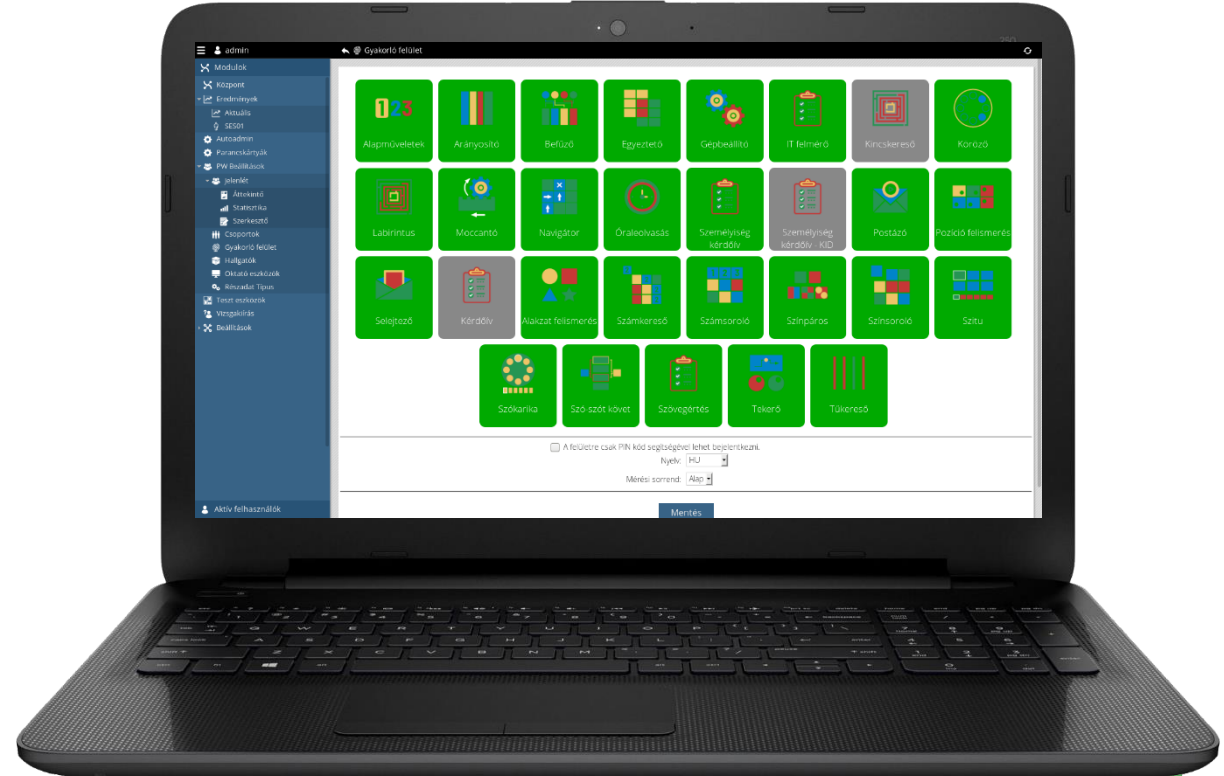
admin

Gyakorló felület

Modulok
Központ
Eredmények
Aktuális
SES01
Autoadmin
Parancskártyák
PW Beállítások
Jelenlét
Áttekintő
Statisztika
Szerkesztő
Csoportok
Gyakorló felület
Hallgatók
Oktató eszközök
Részadat Típus
Teszt eszközök
Vizsgakiírás
Beállítások

Aktív felhasználók

Alapműveletek
Arányosító
Befűző
Egyeztető
Gépbeállító
IT felmérő
Kincskereső
Korzó
Labirintus
Moccantó
Navigátor
Óraleolvasás
Személyiség kérdőív
Személyiség kérdőív - KID
Postázó
Pozíció felismerés
Selejtező
Kérdőív
Alakzat felismerés
Számkereső
Számsoroló
Színpáros
Színsoroló
Szitu
Szókanka
Szó-szót követ
Szövegértés
Tekerő
Tükereső

A felületre csak PIN kód segítségével lehet bejelentkezni.
Nyelv: HU
Mérési sorrend: Alap
Mentés